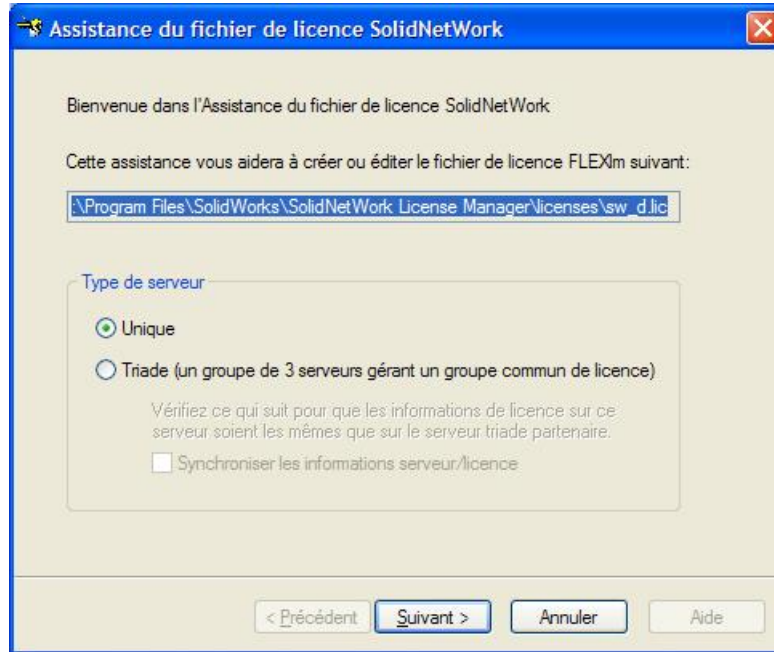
Assistance du fichier de licence SolidNetWork

Bienvenue dans l'Assistance du fichier de licence SolidNetWork

Cette assistance vous aidera à créer ou éditer le fichier de licence FLEXlm suivant:

:\Program Files\SolidWorks\SolidNetWork License Manager\licenses\sw_d.lic

Type de serveur

Unique

Triade (un groupe de 3 serveurs gérant un groupe commun de licence)

Vérifiez ce qui suit pour que les informations de licence sur ce serveur soient les mêmes que sur le serveur triade partenaire.

Synchroniser les informations serveur/licence

< Précédent | Suivant > | Annuler | Aide